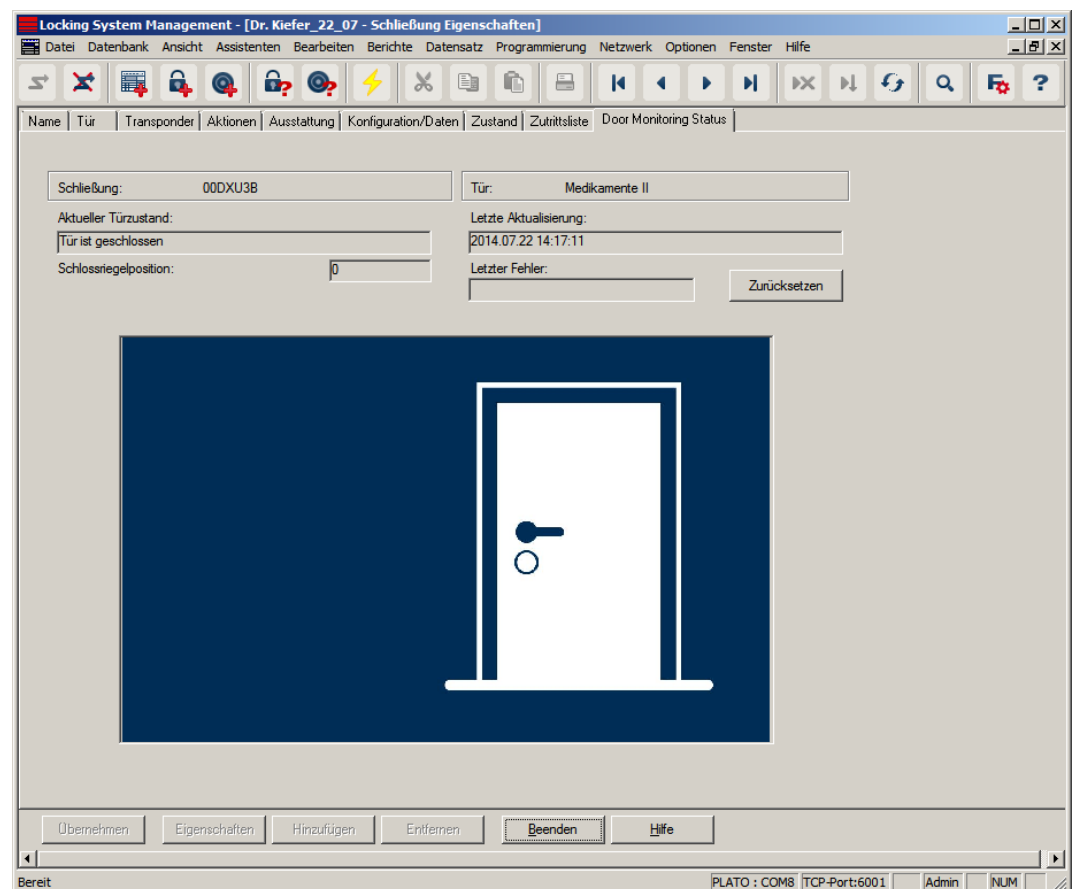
Locking System Management - [Dr. Kiefer_22_07 - Schließung Eigenschaften]

Datei Datenbank Ansicht Assistenten Bearbeiten Berichte Datensatz Programmierung Netzwerk Optionen Fenster Hilfe

Name | Tür | Transponder | Aktionen | Ausstattung | Konfiguration/Daten | Zustand | Zutrittsliste | Door Monitoring Status

Schließung: 00DXU3B

Tür: Medikamente II

Aktueller Türzustand:

Tür ist geschlossen

Letzte Aktualisierung:

2014.07.22 14:17:11

Schlossriegelposition: 0

Letzter Fehler:

Zurücksetzen

Übernehmen Eigenschaften Hinzufügen Entfernen Beenden Hilfe

Bereit PLATO : COM8 TCP-Port:6001 Admin NUM